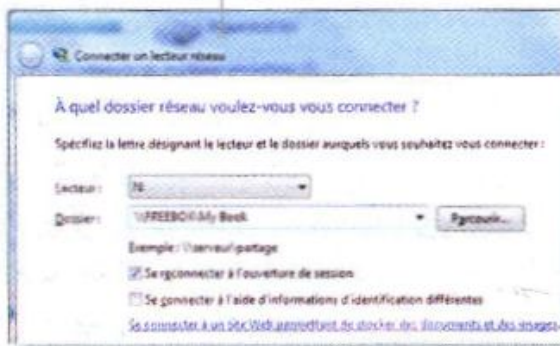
Connecter un lecteur réseau

À quel dossier réseau voulez-vous vous connecter ?

Spécifiez la lettre désignant le lecteur et le dossier auxquels vous souhaitez vous connecter :

Lecteur : N:

Dossier : \\FREEBOX\My Book

Parcourir...

Exemple : \\serveur\partage

Se reconnecter à l'ouverture de session

Se connecter à l'aide d'informations d'identification différentes

Se connecter à un site Web permettant de stocker des documents et des images.